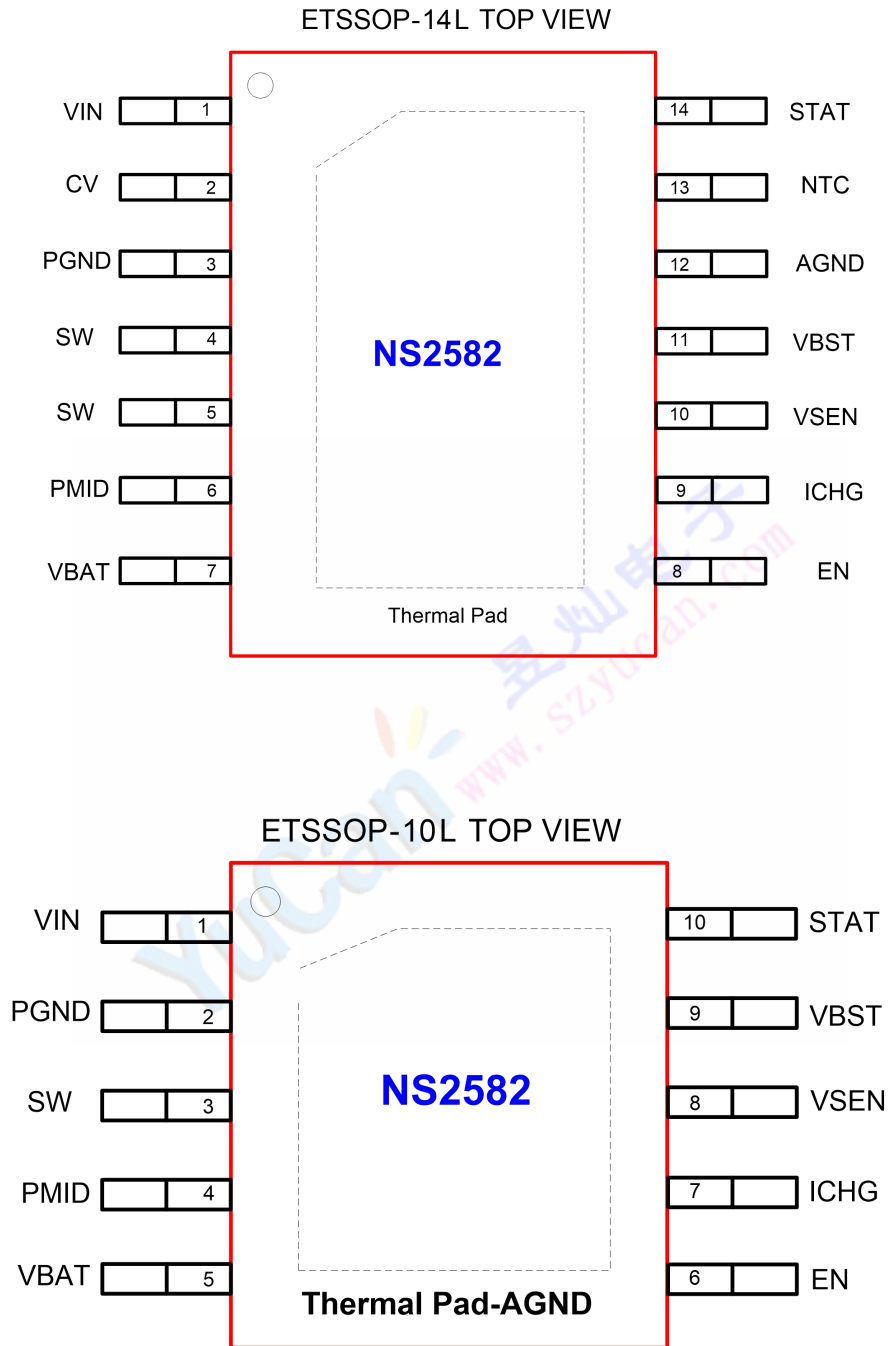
ETSSOP-14L TOP VIEW

VIN 1
CV 2
PGND 3
SW 4
SW 5
PMID 6
VBAT 7

NS2582

Thermal Pad

14 STAT
13 NTC
12 AGND
11 VBST
10 VSEN
9 ICHG
8 EN

昱灿电子
www.szyucan.com
YuCan

ETSSOP-10L TOP VIEW

VIN 1
PGND 2
SW 3
PMID 4
VBAT 5

NS2582

Thermal Pad-AGND

10 STAT
9 VBST
8 VSEN
7 ICHG
6 EN